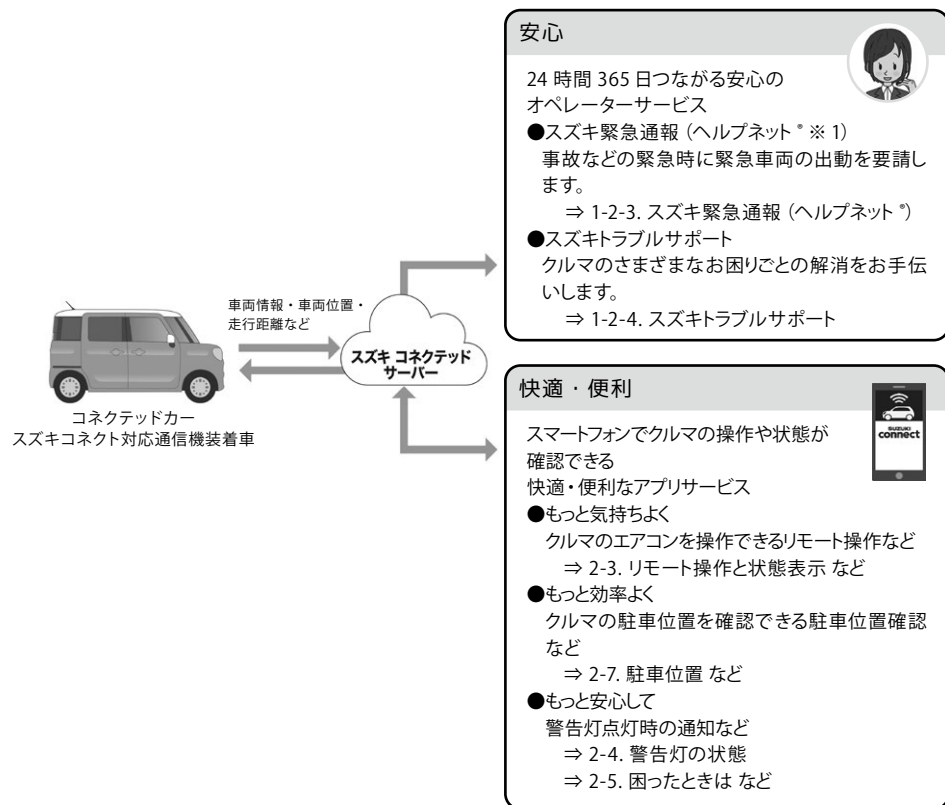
車両情報・車両位置・走行距離など

スズキ コネクテッド サーバー

コネクテッドカー
スズキコネクト対応通信機装着車

安心

24 時間 365 日つながる安心のオペレーターサービス

●スズキ緊急通報（ヘルプネット ® ※ 1）
事故などの緊急時に緊急車両の出動を要請します。
⇒ 1-2-3. スズキ緊急通報（ヘルプネット ®）

●スズキトラブルサポート
クルマのさまざまなお困りごとの解消をお手伝いします。
⇒ 1-2-4. スズキトラブルサポート

快適・便利

SUZUKI connect

スマートフォンでクルマの操作や状態が確認できる
快適・便利なアプリサービス

●もっと気持ちよく
クルマのエアコンを操作できるリモート操作など
⇒ 2-3. リモート操作と状態表示 など

●もっと効率よく
クルマの駐車位置を確認できる駐車位置確認など
⇒ 2-7. 駐車位置 など

●もっと安心して
警告灯点灯時の通知など
⇒ 2-4. 警告灯の状態
⇒ 2-5. 困ったときは など